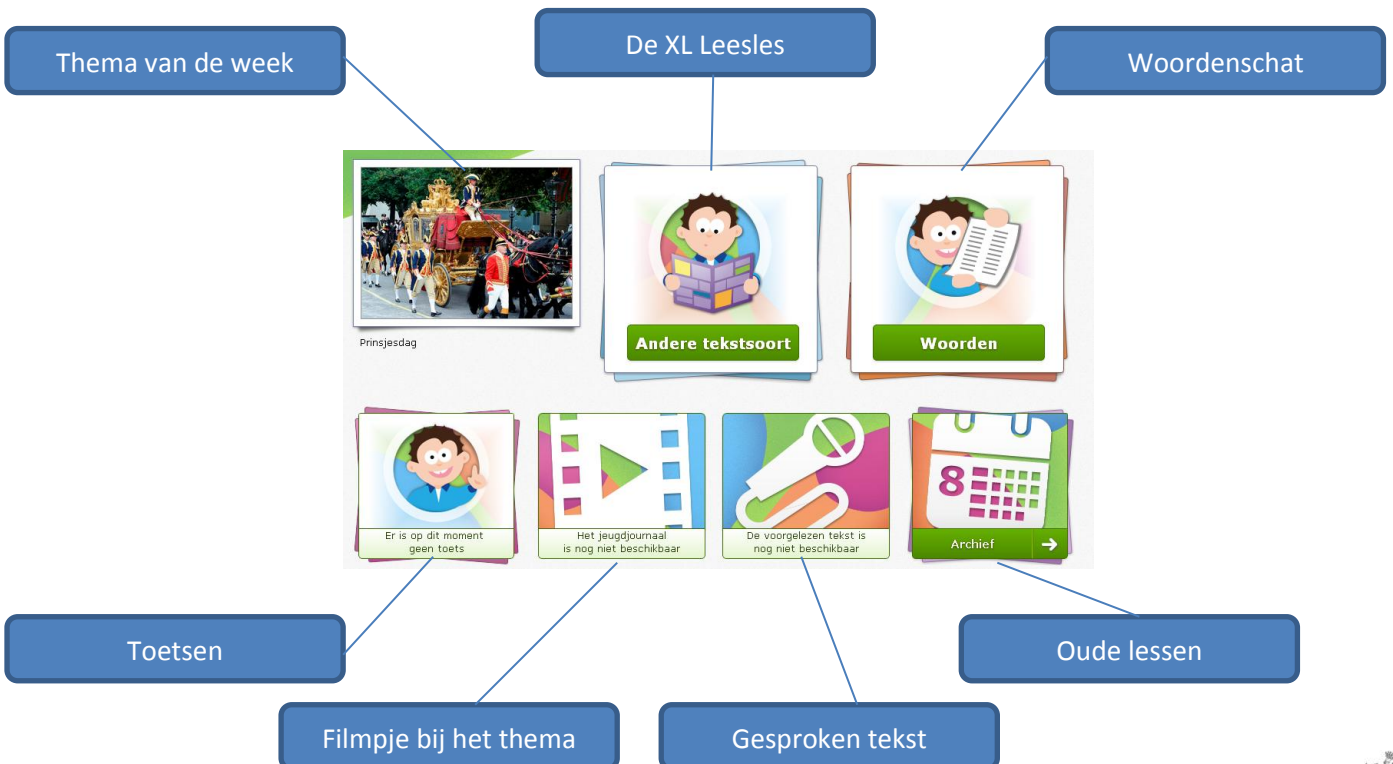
Thema van de week

De XL Leesles

Woordenschat

Prinsjesdag

Andere tekstsoort

Woorden

Er is op dit moment geen toets

Het jeugdjournaal is nog niet beschikbaar

De voorgelezen tekst is nog niet beschikbaar

8

Archief

Toetsen

Oude lessen

Filmpje bij het thema

Gesproken tekst